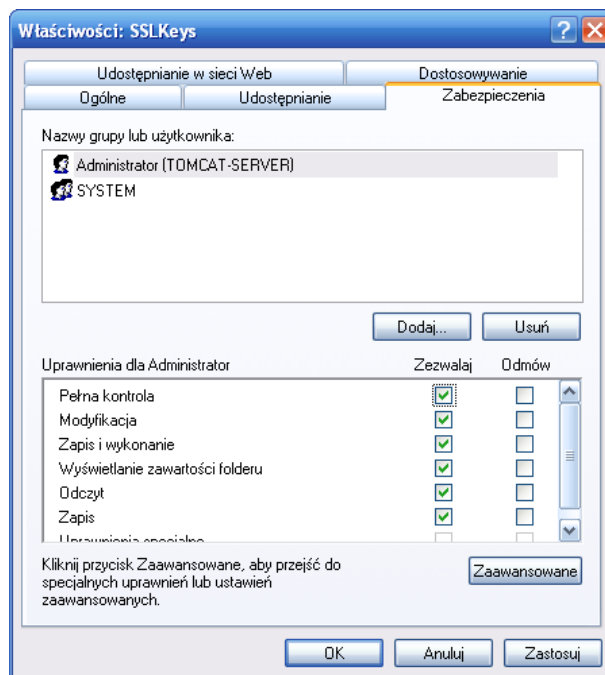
Właściwości: SSLKeys

Udostępnianie w sieci Web
Dostosowywanie
Ogólne
Udostępnianie
Zabezpieczenia

Nazwy grupy lub użytkownika:

Administrator (TOMCAT-SERVER)
SYSTEM

Dodaj...
Usuń

Uprawnienia dla Administrator
Zezwalaj
Odmów

| | Zezwalaj | Odmów |
|---|---|---|
| Pełna kontrola | ☑ | ☐ |
| Modyfikacja | ☑ | ☐ |
| Zapis i wykonanie | ☑ | ☐ |
| Wyświetlanie zawartości folderu | ☑ | ☐ |
| Odczyt | ☑ | ☐ |
| Zapis | ☑ | ☐ |
| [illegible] | | |

Kliknij przycisk Zaawansowane, aby przejść do specjalnych uprawnień lub ustawień zaawansowanych.

Zaawansowane

OK
Anuluj
Zastosuj